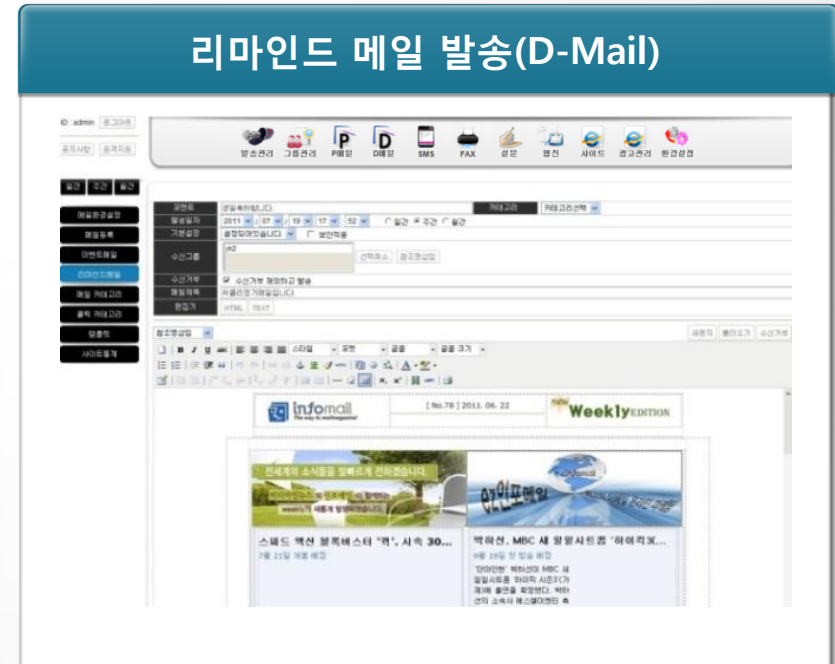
리마인드 메일 발송(D-Mail)

ID : admin 로그아웃

공지사항 회원정보

발송관리 그룹관리 P메일 D메일 SMS FAX 설문 명함 사이트 광고관리 환경설정

일간 주간 월간

메일환경설정

메일등록

이벤트메일

리마인드메일

메일 카테고리

클릭 카테고리

맞춤법

사이트통계

코멘트 | | 카테고리 | 카테고리선택
발송일자 | 2011 / 07 / 19 17 : 52 | 일간 주간 월간
기본설정 | | 보안적용
수신그룹 | | 선택초소 등록현황
수신거부 | 수신거부 체크하고 발송
메일제목 |
편집기 | HTML TEXT

infomail

[ No.78 ] 2011. 06. 22

WeeklyEDITION

전세계의 소식들을 발빠르게 전하겠습니다.

스피드 액션 블록버스터 '쩍', 시속 30...

7월 21일 개봉 예정

박하선, MBC 새 일일시트콤 '하이킥3...

8월 19일 첫 방송 예정